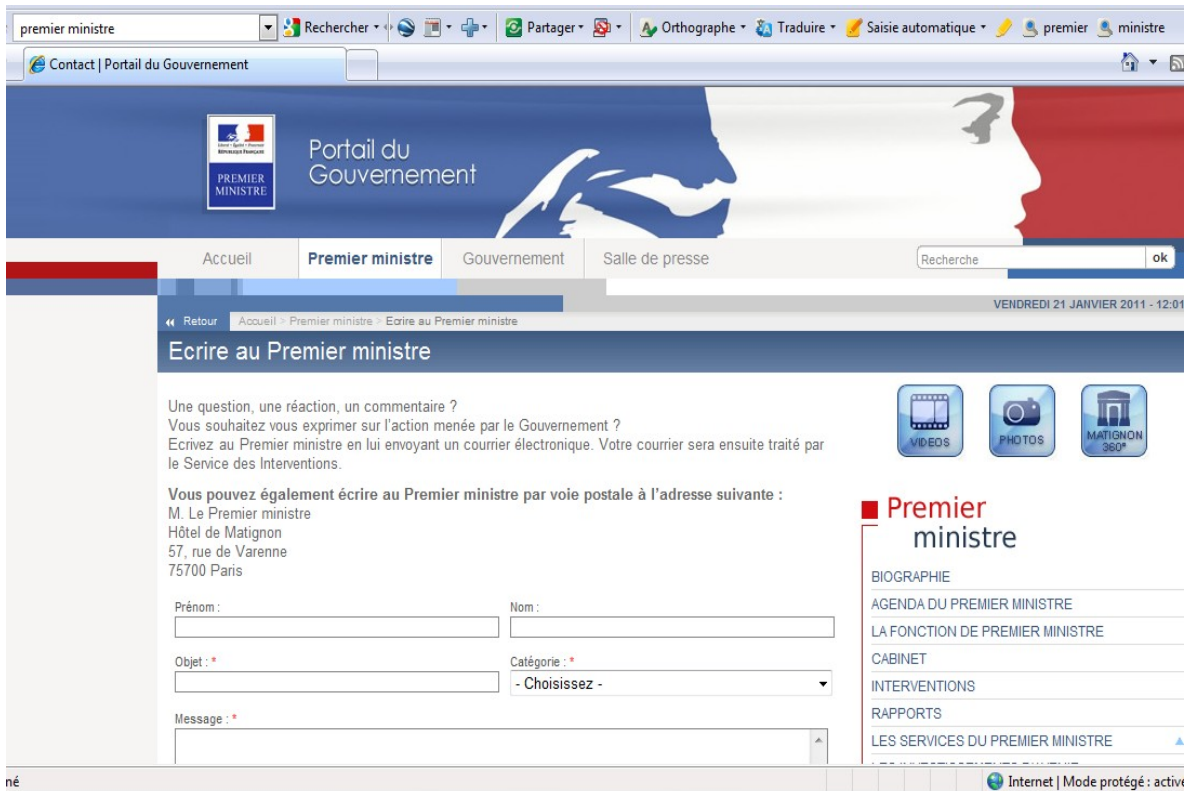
premier ministre
Rechercher · Partager · Orthographe · Traduire · Saisie automatique · premier ministre

Contact | Portail du Gouvernement

Liberté · Égalité · Fraternité
RÉPUBLIQUE FRANÇAISE
PREMIER MINISTRE

Portail du Gouvernement

Accueil
Premier ministre
Gouvernement
Salle de presse
Recherche
ok

VENDREDI 21 JANVIER 2011 - 12:01

« Retour Accueil > Premier ministre > Ecrire au Premier ministre

Ecrire au Premier ministre

Une question, une réaction, un commentaire ?
Vous souhaitez vous exprimer sur l'action menée par le Gouvernement ?
Ecrivez au Premier ministre en lui envoyant un courrier électronique. Votre courrier sera ensuite traité par le Service des Interventions.

Vous pouvez également écrire au Premier ministre par voie postale à l'adresse suivante :
M. Le Premier ministre
Hôtel de Matignon
57, rue de Varenne
75700 Paris

Prénom :
Nom :
Objet : *
Catégorie : *
- Choisissez -
Message : *

VIDEOS
PHOTOS
MATIGNON 360°

Premier ministre
BIOGRAPHIE
AGENDA DU PREMIER MINISTRE
LA FONCTION DE PREMIER MINISTRE
CABINET
INTERVENTIONS
RAPPORTS
LES SERVICES DU PREMIER MINISTRE

né
Internet | Mode protégé : activ